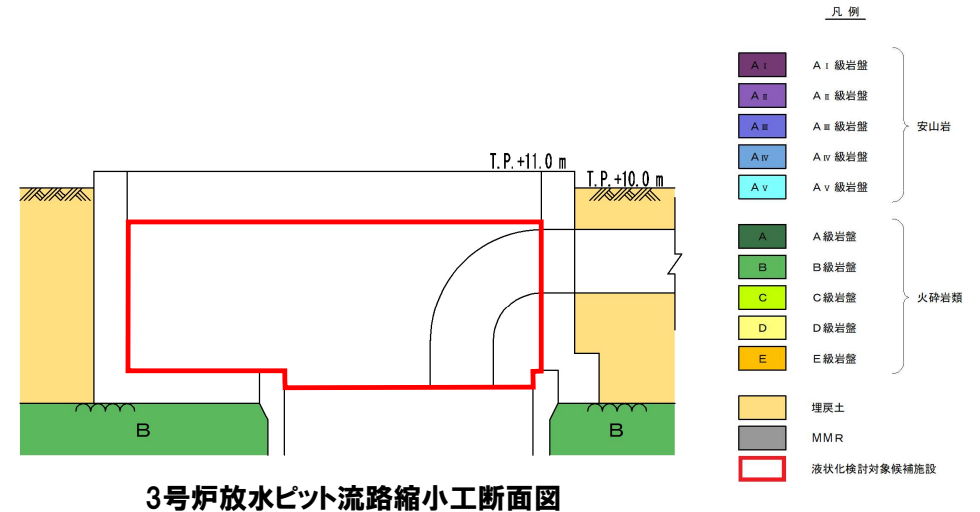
T.P.+11.0 m

T.P.+10.0 m

B

B

3号炉放水ピット流路縮小工断面図

凡例

| | | |
|---|---|---|
| AⅠ | AⅠ級岩盤 | 安山岩 |
| AⅡ | AⅡ級岩盤 | 安山岩 |
| AⅢ | AⅢ級岩盤 | 安山岩 |
| AⅣ | AⅣ級岩盤 | 安山岩 |
| AⅤ | AⅤ級岩盤 | 安山岩 |
| A | A級岩盤 | 火砕岩類 |
| B | B級岩盤 | 火砕岩類 |
| C | C級岩盤 | 火砕岩類 |
| D | D級岩盤 | 火砕岩類 |
| E | E級岩盤 | 火砕岩類 |
| | 埋戻土 | |
| | MMR | |
| | 液状化検討対象候補施設 | |